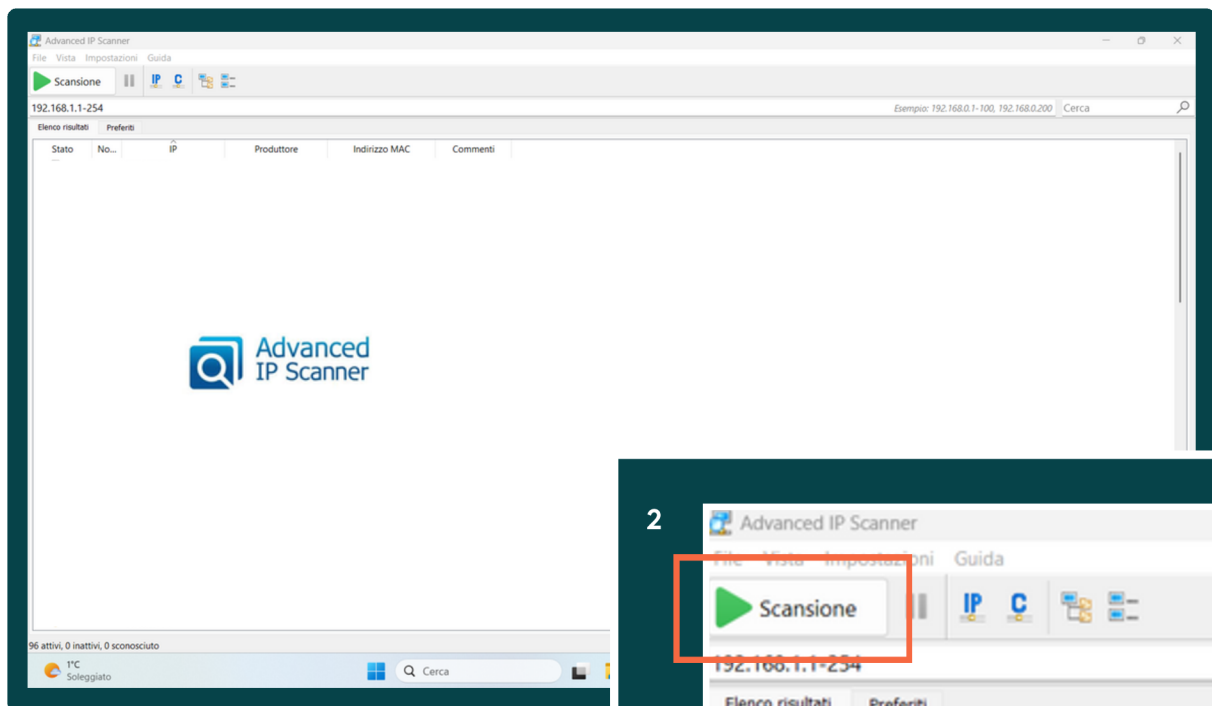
Advanced IP Scanner
File Vista Impostazioni Guida
Scansione
IP C
192.168.1.1-254
Esempio: 192.168.0.1-100, 192.168.0.200
Cerca
Elenco risultati Preferiti

| Stato | No... | IP | Produttore | Indirizzo MAC | Commenti |
|---|---|---|---|---|---|

Advanced IP Scanner

96 attivi, 0 inattivi, 0 sconosciuto
1°C Soleggiato
Cerca

2
Advanced IP Scanner
File Vista Impostazioni Guida
Scansione
IP C
192.168.1.1-254
Elenco risultati Preferiti